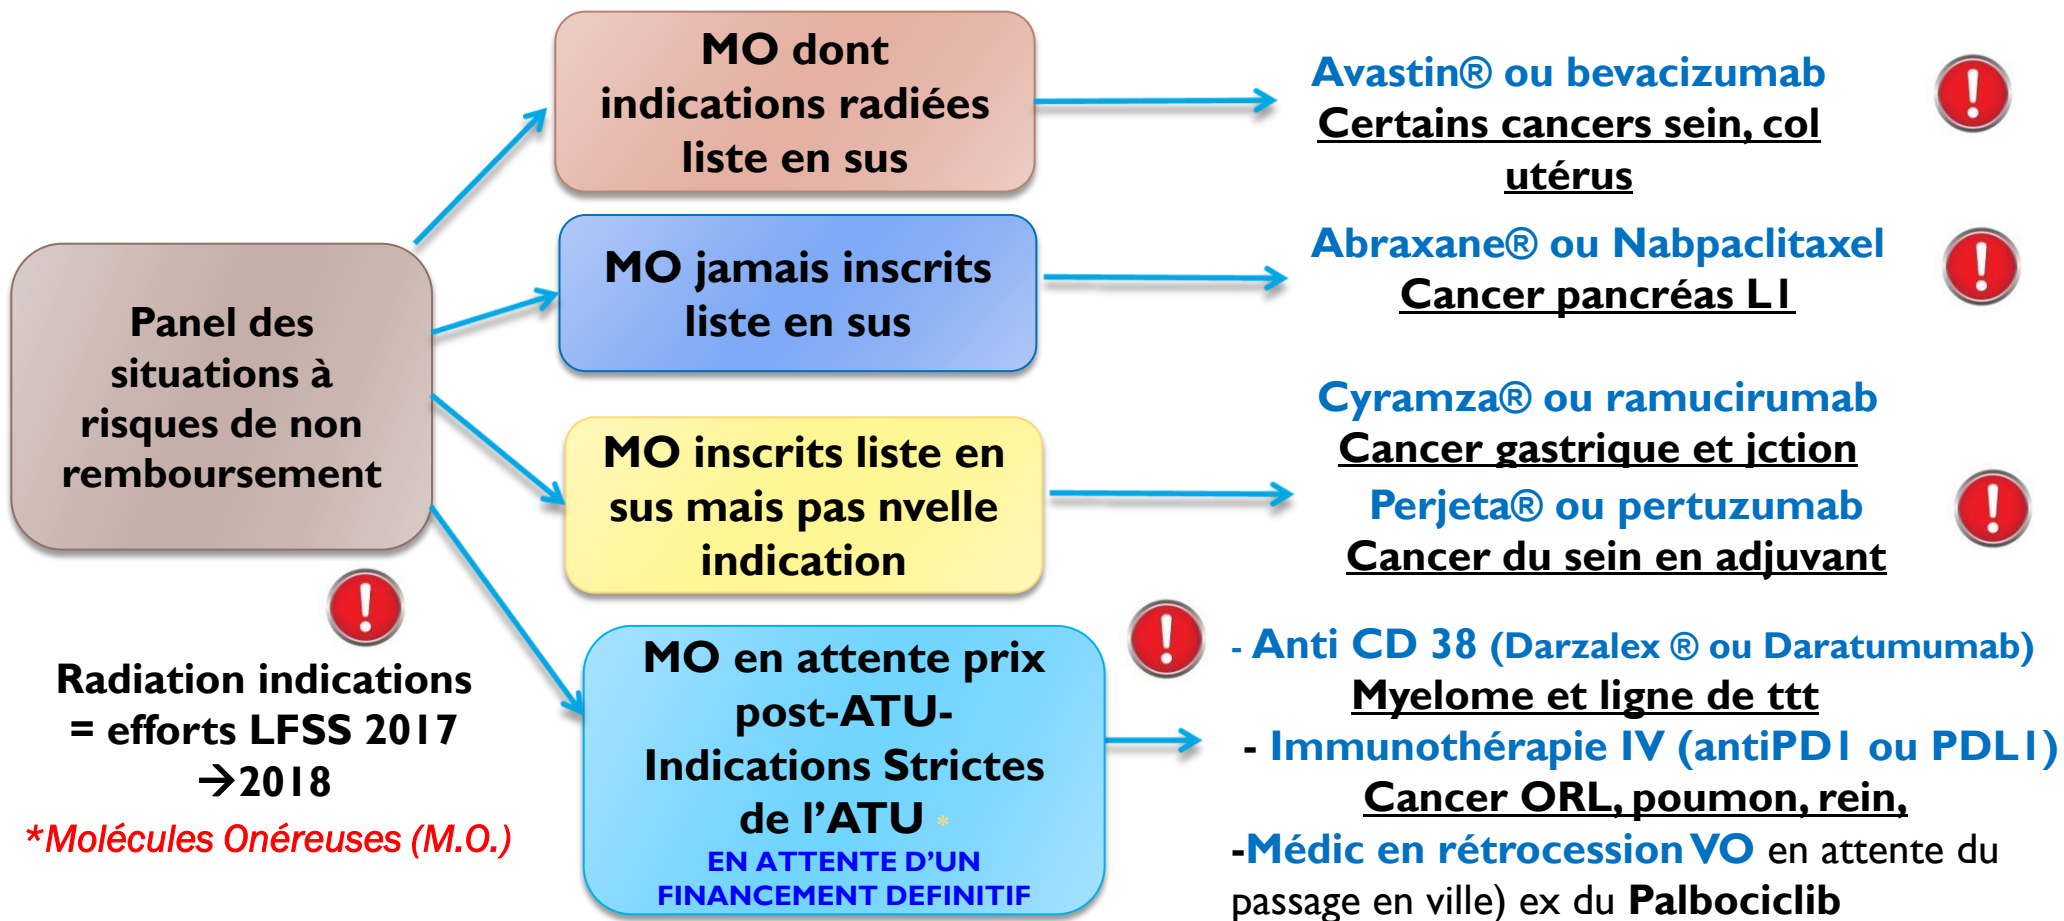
Panel des situations à risques de non remboursement

!

Radiation indications = efforts LFSS 2017 →2018

*Molécules Onéreuses (M.O.)

MO dont indications radiées liste en sus

MO jamais inscrits liste en sus

MO inscrits liste en sus mais pas nvelle indication

MO en attente prix post-ATU- Indications Strictes de l'ATU *
EN ATTENTE D'UN FINANCEMENT DEFINITIF

Avastin® ou bevacizumab
Certains cancers sein, col utérus

!

Abraxane® ou Nabpaclitaxel
Cancer pancréas L1

!

Cyramza® ou ramucirumab
Cancer gastrique et jction
Perjeta® ou pertuzumab
Cancer du sein en adjuvant

!

!

- Anti CD 38 (Darzalex ® ou Daratumumab)
Myelome et ligne de ttt
- Immunothérapie IV (antiPD1 ou PDL1)
Cancer ORL, poumon, rein,
-Médic en rétrocession VO en attente du passage en ville) ex du Palbociclib